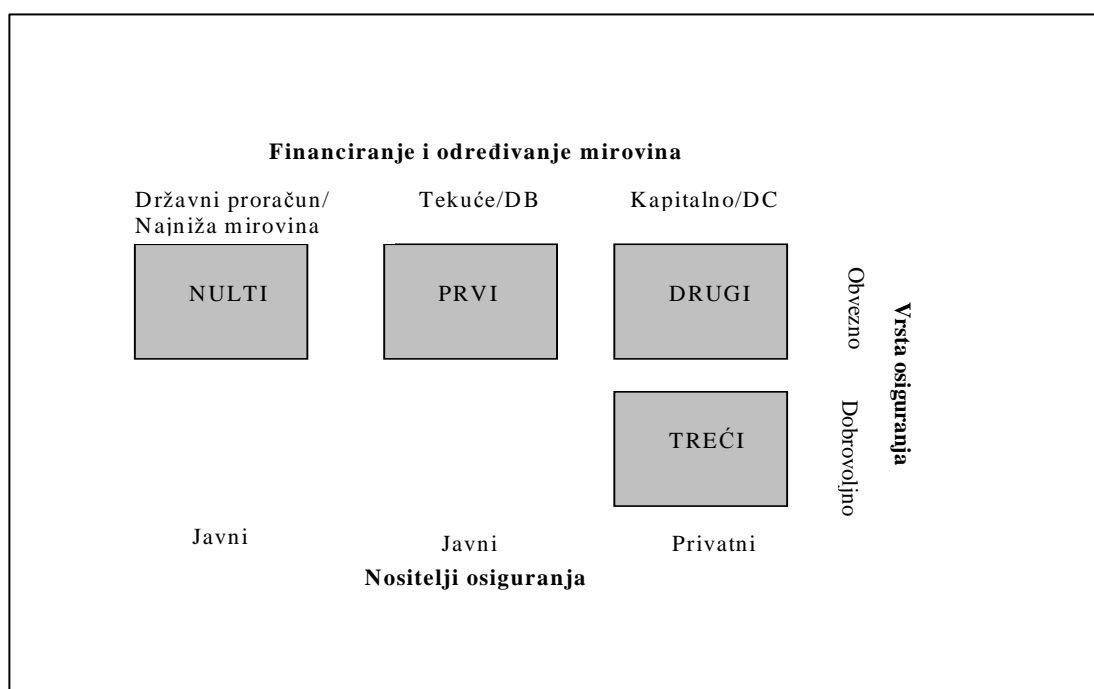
Financiranje i određivanje mirovina

Državni proračun/ Najniža mirovina

Tekuće/DB

Kapitalno/DC

NULTI

PRVI

DRUGI

Obvezno

Vrsta osiguranja

TREĆI

Dobrovoljno

Javni

Javni

Privatni

Nositelji osiguranja